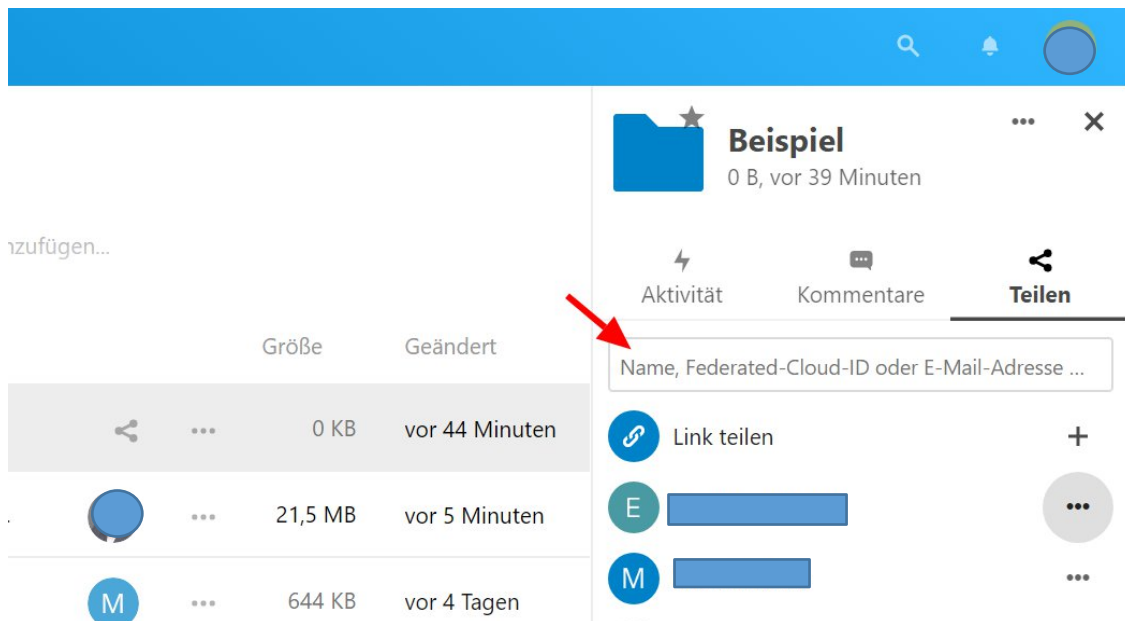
ızufügen...

| | | Größe | Geändert |
|---|---|---|---|
| | ... | 0 KB | vor 44 Minuten |
| | ... | 21,5 MB | vor 5 Minuten |
| M | ... | 644 KB | vor 4 Tagen |

Beispiel
0 B, vor 39 Minuten

Aktivität
Kommentare
Teilen

Name, Federated-Cloud-ID oder E-Mail-Adresse ...

Link teilen
+

E
...

M
...